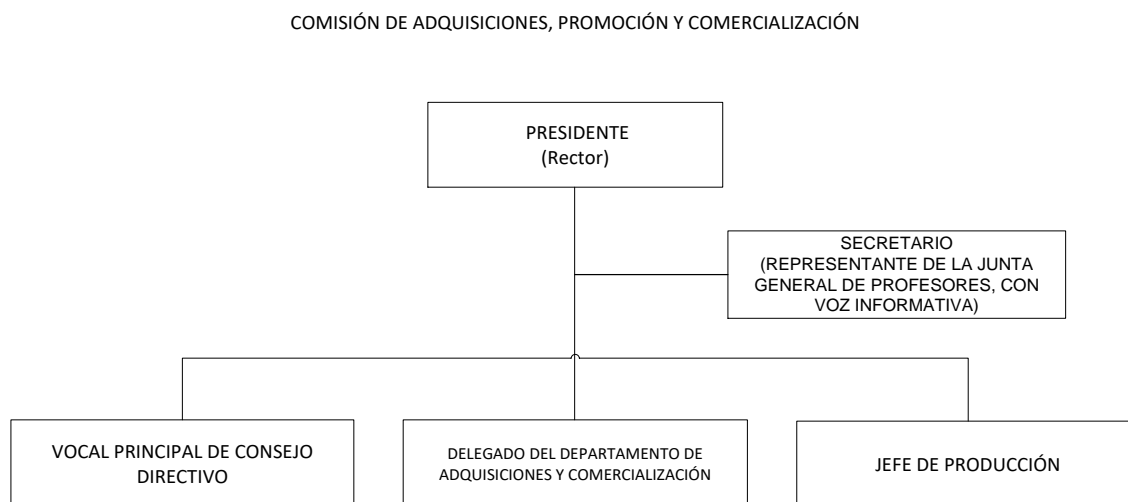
COMISIÓN DE ADQUISICIONES, PROMOCIÓN Y COMERCIALIZACIÓN

PRESIDENTE
(Rector)

SECRETARIO
(REPRESENTANTE DE LA JUNTA GENERAL DE PROFESORES, CON VOZ INFORMATIVA)

VOCAL PRINCIPAL DE CONSEJO DIRECTIVO

DELEGADO DEL DEPARTAMENTO DE ADQUISICIONES Y COMERCIALIZACIÓN

JEFE DE PRODUCCIÓN